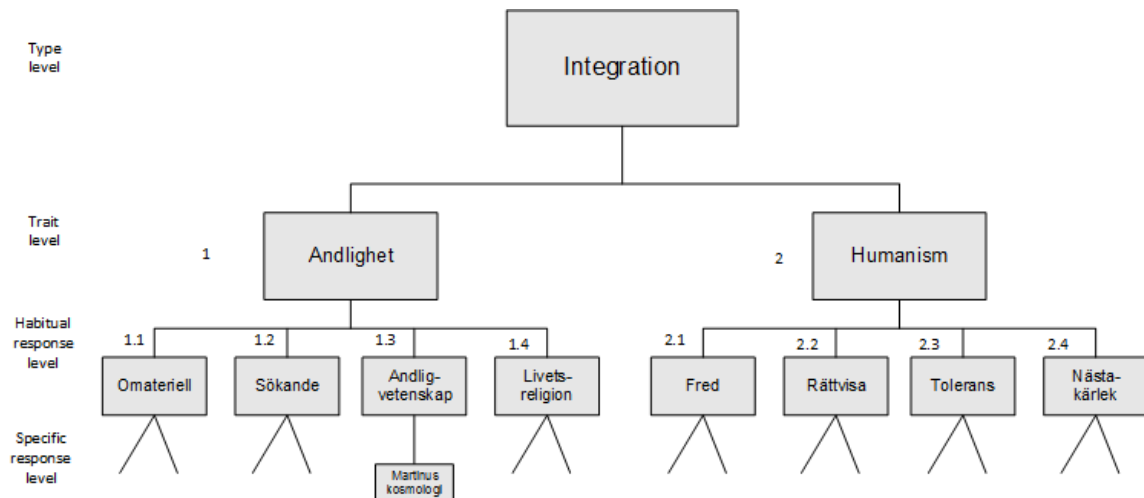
Type level

Integration

Trait level

1

Andlighet

2

Humanism

Habitual response level

1.1

Omateriell

1.2

Sökande

1.3

Andligvetenskap

1.4

Livetsreligion

2.1

Fred

2.2

Rättvisa

2.3

Tolerans

2.4

Nästakärlek

Specific response level

Martinus kosmologi